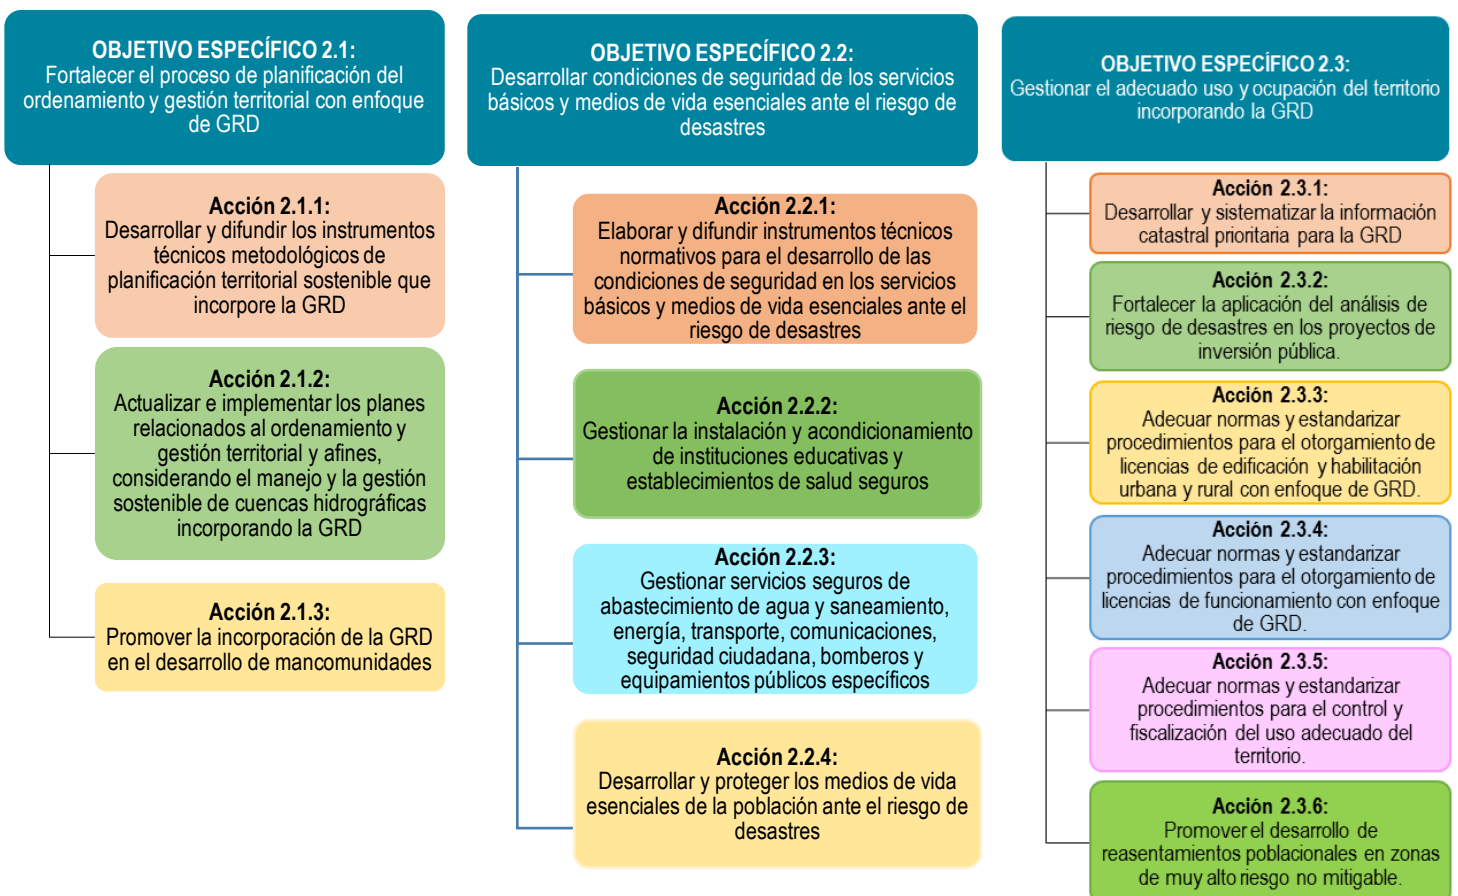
OBJETIVO ESPECÍFICO 2.1:
Fortalecer el proceso de planificación del ordenamiento y gestión territorial con enfoque de GRD

Acción 2.1.1:
Desarrollar y difundir los instrumentos técnicos metodológicos de planificación territorial sostenible que incorpore la GRD

Acción 2.1.2:
Actualizar e implementar los planes relacionados al ordenamiento y gestión territorial y afines, considerando el manejo y la gestión sostenible de cuencas hidrográficas incorporando la GRD

Acción 2.1.3:
Promover la incorporación de la GRD en el desarrollo de mancomunidades

OBJETIVO ESPECÍFICO 2.2:
Desarrollar condiciones de seguridad de los servicios básicos y medios de vida esenciales ante el riesgo de desastres

Acción 2.2.1:
Elaborar y difundir instrumentos técnicos normativos para el desarrollo de las condiciones de seguridad en los servicios básicos y medios de vida esenciales ante el riesgo de desastres

Acción 2.2.2:
Gestionar la instalación y acondicionamiento de instituciones educativas y establecimientos de salud seguros

Acción 2.2.3:
Gestionar servicios seguros de abastecimiento de agua y saneamiento, energía, transporte, comunicaciones, seguridad ciudadana, bomberos y equipamientos públicos específicos

Acción 2.2.4:
Desarrollar y proteger los medios de vida esenciales de la población ante el riesgo de desastres

OBJETIVO ESPECÍFICO 2.3:
Gestionar el adecuado uso y ocupación del territorio incorporando la GRD

Acción 2.3.1:
Desarrollar y sistematizar la información catastral prioritaria para la GRD

Acción 2.3.2:
Fortalecer la aplicación del análisis de riesgo de desastres en los proyectos de inversión pública.

Acción 2.3.3:
Adecuar normas y estandarizar procedimientos para el otorgamiento de licencias de edificación y habilitación urbana y rural con enfoque de GRD.

Acción 2.3.4:
Adecuar normas y estandarizar procedimientos para el otorgamiento de licencias de funcionamiento con enfoque de GRD.

Acción 2.3.5:
Adecuar normas y estandarizar procedimientos para el control y fiscalización del uso adecuado del territorio.

Acción 2.3.6:
Promover el desarrollo de reasentamientos poblacionales en zonas de muy alto riesgo no mitigable.